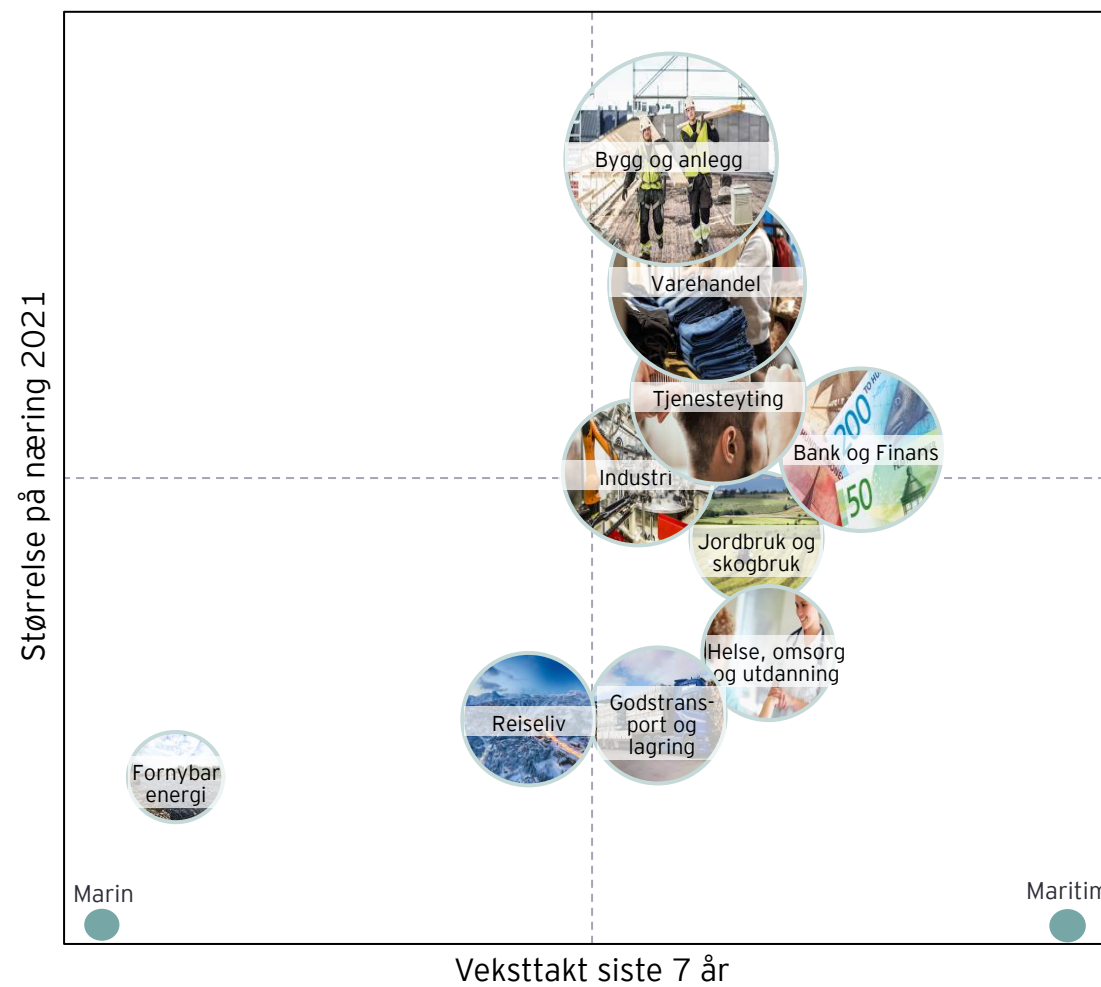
Bygg og anlegg

Varehandel

Tjenesteyting

Bank og Finans

Industri

Jordbruk og skogbruk

Helse, omsorg og utdanning

Reiseliv

Godstransport og lagring

Fornybar energi

Marin

Maritim

Størrelse på næring 2021

Veksttakt siste 7 år